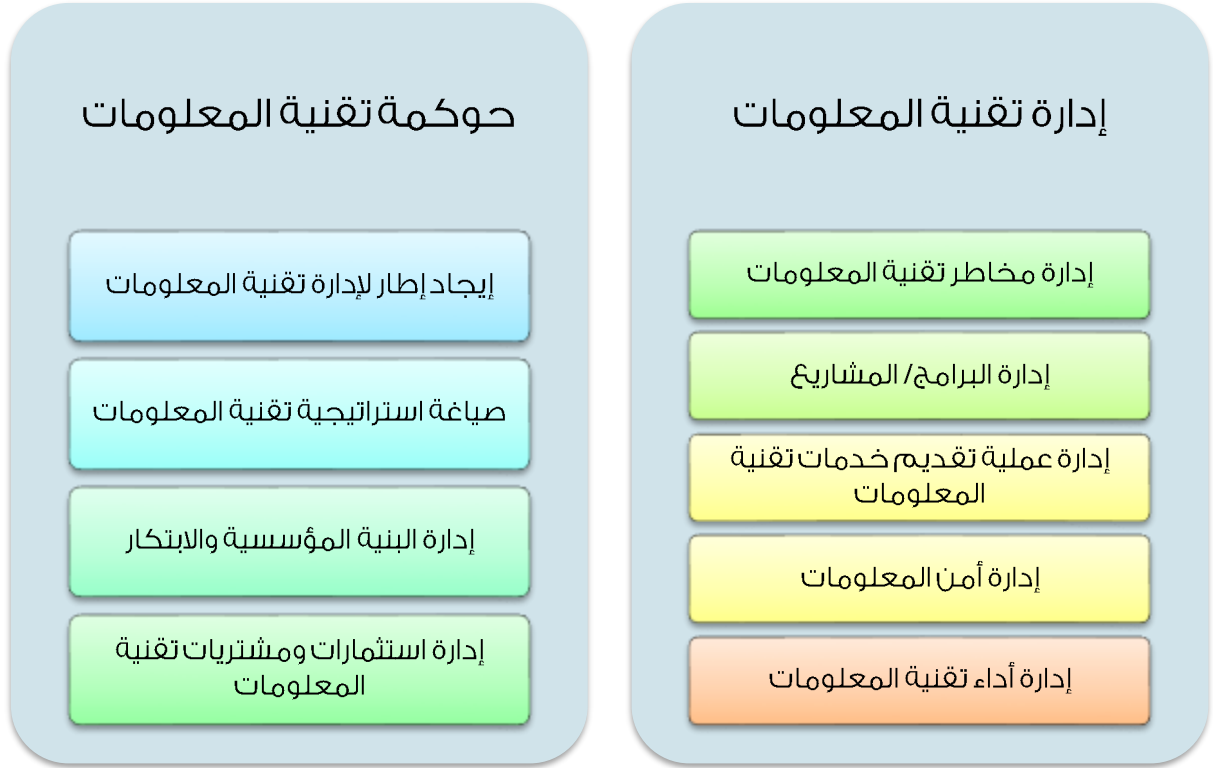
إدارة تقنية المعلومات

إدارة مخاطر تقنية المعلومات

إدارة البرامج/ المشاريع

إدارة عملية تقديم خدمات تقنية المعلومات

إدارة أمن المعلومات

إدارة أداء تقنية المعلومات

حوكمة تقنية المعلومات

إيجاد إطار لإدارة تقنية المعلومات

صياغة استراتيجية تقنية المعلومات

إدارة البنية المؤسسية والابتكار

إدارة استثمارات ومشتريات تقنية المعلومات